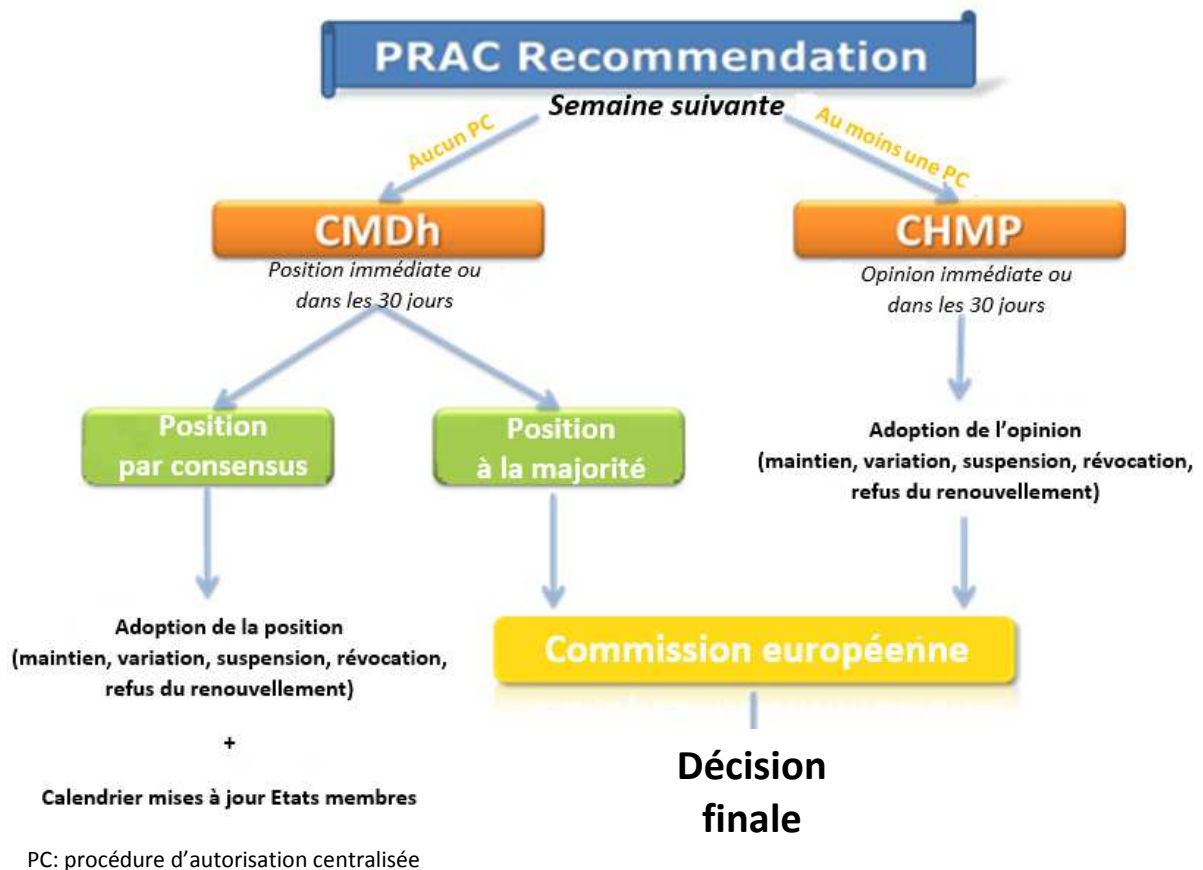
PRAC Recommendation

Semaine suivante

Aucun PC

Au moins une PC

CMDh

Position immédiate ou dans les 30 jours

CHMP

Opinion immédiate ou dans les 30 jours

Position par consensus

Position à la majorité

Adoption de l'opinion (maintien, variation, suspension, révocation, refus du renouvellement)

Adoption de la position (maintien, variation, suspension, révocation, refus du renouvellement)

+

Calendrier mises à jour Etats membres

Commission européenne

Décision finale

PC: procédure d'autorisation centralisée